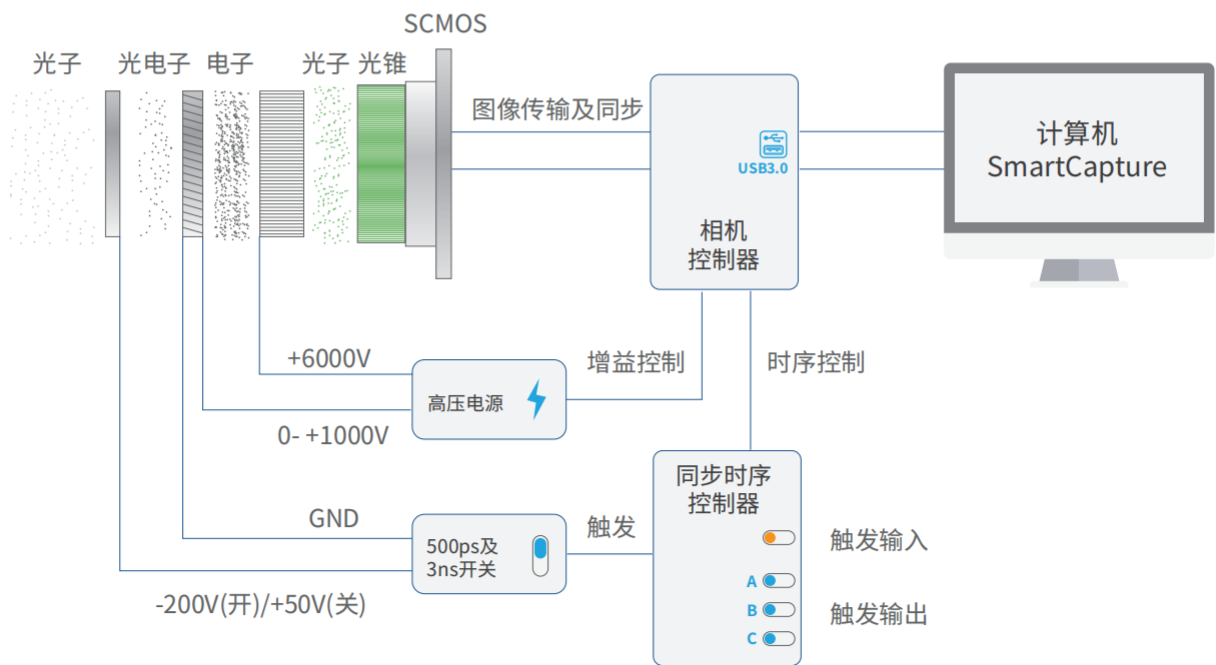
SCMOS

光子 光电子 电子 光子 光锥

图像传输及同步

USB3.0

相机
控制器

计算机
SmartCapture

+6000V

增益控制

时序控制

高压电源

0- +1000V

同步时序
控制器

GND

触发

500ps及
3ns开关

触发输入

A
B
C

触发输出

-200V(开)/+50V(关)